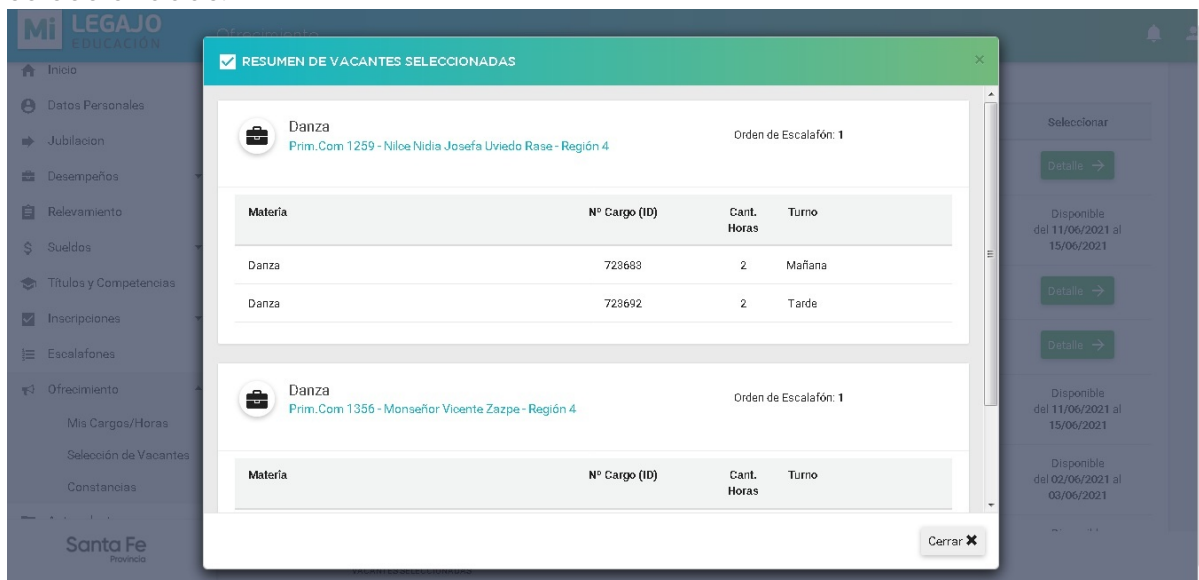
Mi LEGAJO EDUCACIÓN

Ofrecimiento

Inicio
Datos Personales
Jubilacion
Desempeños
Relevamiento
Sueldos
Títulos y Competencias
Inscripciones
Escalafones
Ofrecimiento
Mis Cargos/Horas
Selección de Vacantes
Constancias

Santa Fe
Provincia

RESUMEN DE VACANTES SELECCIONADAS

Danza
Prim.Com 1259 - Niloe Nidia Josefa Uviedo Rase - Región 4
Orden de Escalafón: 1

| Materia | Nº Cargo (ID) | Cant. Horas | Turno |
|---|---|---|---|
| Danza | 723683 | 2 | Mañana |
| Danza | 723692 | 2 | Tarde |

Danza
Prim.Com 1356 - Monseñor Vicente Zazpe - Región 4
Orden de Escalafón: 1

| Materia | Nº Cargo (ID) | Cant. Horas | Turno |
|---|---|---|---|

Cerrar ✖

Seleccionar
Detalle →
Disponible del 11/06/2021 al 15/06/2021
Detalle →
Detalle →
Disponible del 11/06/2021 al 15/06/2021
Disponible del 02/06/2021 al 03/06/2021